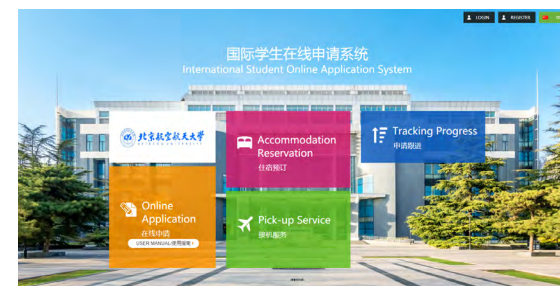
LOGIN REGISTER

国际学生在线申请系统
International Student Online Application System

北京航空航天大学
BEIHANG UNIVERSITY

Accommodation Reservation
住宿预订

Tracking Progress
申请跟进

Online Application
在线申请
USER MANUAL使用指南

Pick-up Service
接机服务